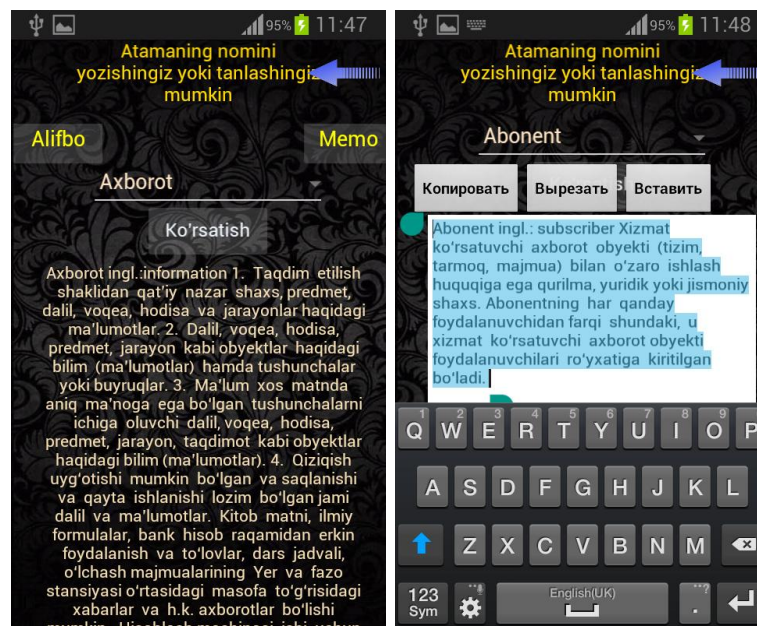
95% 11:47

Atamaning nomini yozishingiz yoki tanlashingiz mumkin

Alifbo

Memo

Axborot

Ko'rsatish

Axborot ingl.:information 1. Taqdim etilish shaklidan qat'iy nazar shaxs, predmet, dalil, voqea, hodisa va jarayonlar haqidagi ma'lumotlar. 2. Dalil, voqea, hodisa, predmet, jarayon kabi obyektlar haqidagi bilim (ma'lumotlar) hamda tushunchalar yoki buyruqlar. 3. Ma'lum xos matnda aniq ma'noga ega bo'lgan tushunchalarni ichiga oluvchi dalil, voqea, hodisa, predmet, jarayon, taqdimot kabi obyektlar haqidagi bilim (ma'lumotlar). 4. Qiziqish uyg'otishi mumkin bo'lgan va saqlanishi va qayta ishlanishi lozim bo'lgan jami dalil va ma'lumotlar. Kitob matni, ilmiy formulalar, bank hisob raqamidan erkin foydalanish va to'lovlar, dars jadvali, o'lchash majmualarining Yer va fazo stansiyasi o'rtasidagi masofa to'g'risidagi xabarlar va h.k. axborotlar bo'lishi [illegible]

95% 11:48

Atamaning nomini yozishingiz yoki tanlashingiz mumkin

Abonent

Копировать

Вырезать

Вставить

Abonent ingl.: subscriber Xizmat ko'rsatuvchi axborot obyekti (tizim, tarmoq, majmua) bilan o'zaro ishlash huquqiga ega qurilma, yuridik yoki jismoniy shaxs. Abonentning har qanday foydalanuvchidan farqi shundaki, u xizmat ko'rsatuvchi axborot obyekti foydalanuvchilari ro'yxatiga kiritilgan bo'ladi.

1 Q 2 W 3 E 4 R 5 T 6 Y 7 U 8 I 9 O 0 P
A S D F G H J K L
Z X C V B N M
123 Sym English(UK) .